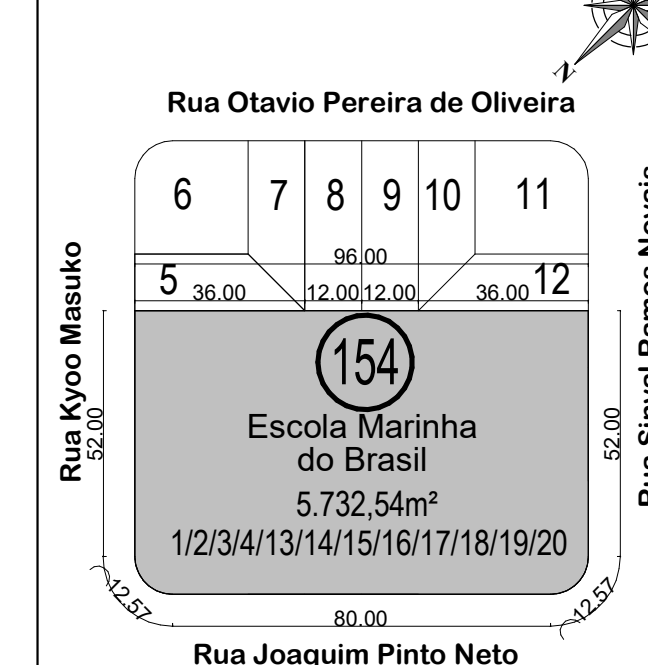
N

Rua Otavio Pereira de Oliveira

6
7
8
9
10
11

96.00

5
36.00
12.00
12.00
36.00
12

Rua Kyoo Masuko

52.00

154

Escola Marinha do Brasil

5.732,54m²

1/2/3/4/13/14/15/16/17/18/19/20

52.00

Rua Sinval Ramos Nevais

12.57
80.00
12.57

Rua Joaquim Pinto Neto